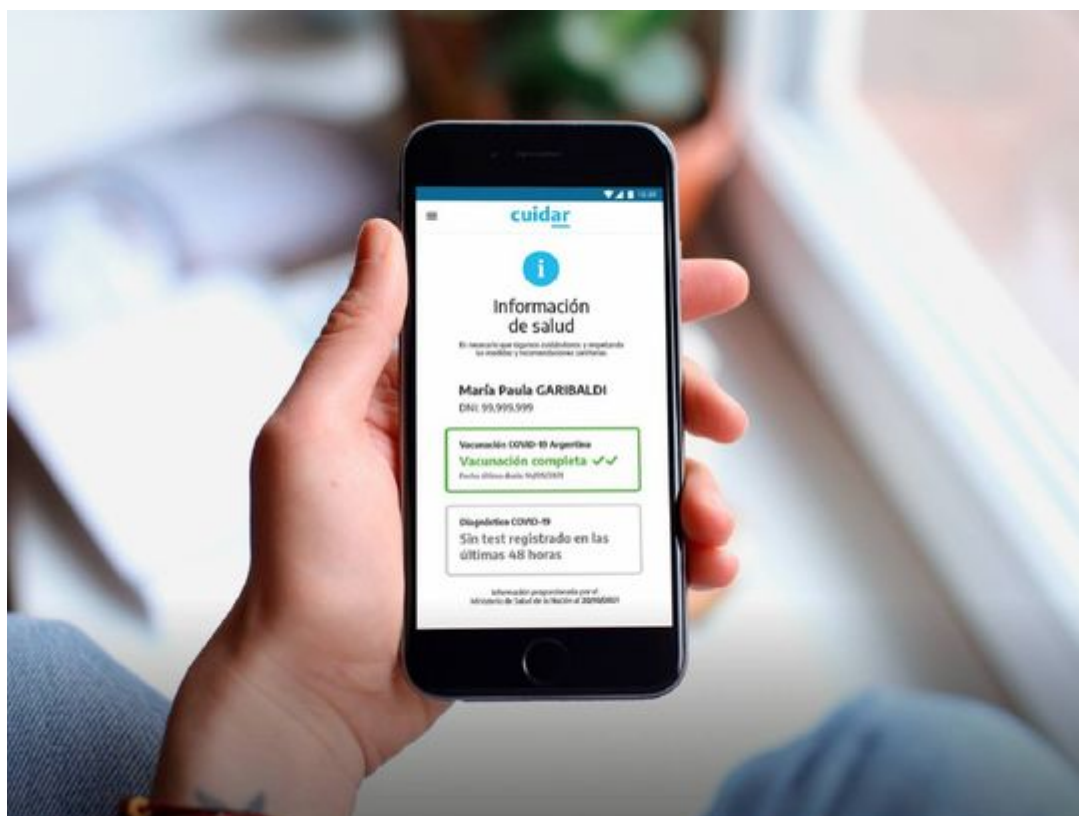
cuidar

i

Información de salud

Es necesario que sigamos cuidándonos y respetando las medidas y recomendaciones sanitarias

María Paula GARIBALDI
DNI: 99.999.999

Vacunación COVID-19 Argentina
Vacunación completa ✓✓
Fecha última dosis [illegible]

Diagnóstico COVID-19
Sin test registrado en las últimas 48 horas

Información proporcionada por el Ministerio de Salud de la Nación al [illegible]